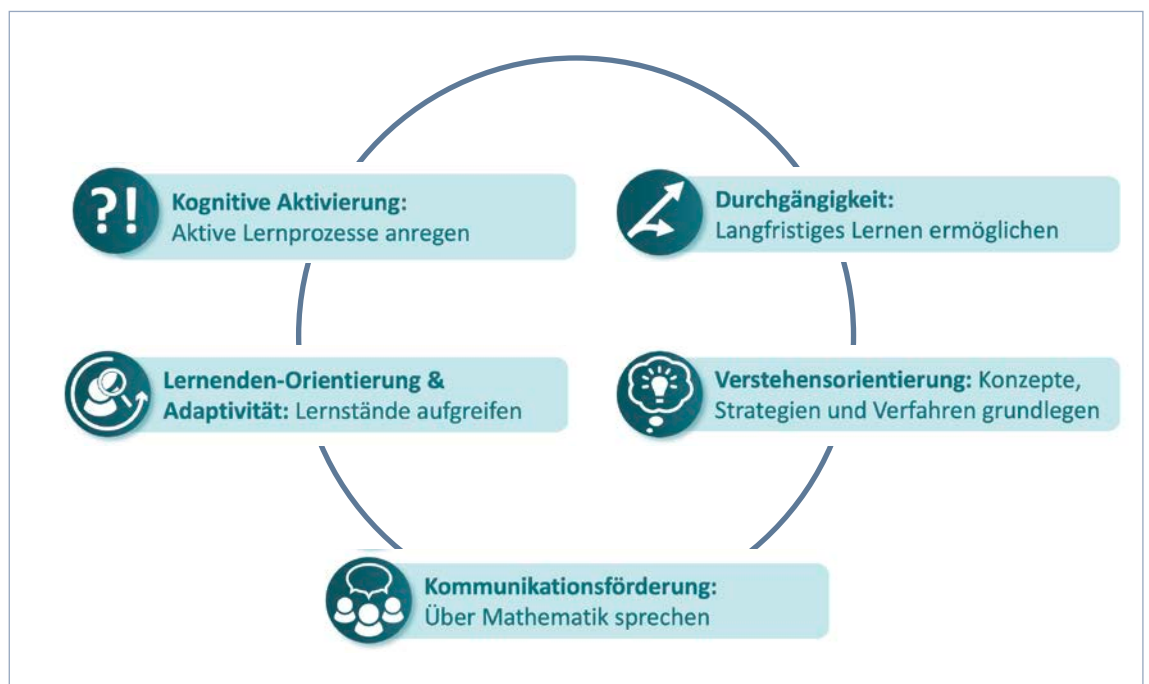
?!

Kognitive Aktivierung:
Aktive Lernprozesse anregen

Durchgängigkeit:
Langfristiges Lernen ermöglichen

Lernenden-Orientierung & Adaptivität: Lernstände aufgreifen

Verstehensorientierung: Konzepte, Strategien und Verfahren grundlegen

Kommunikationsförderung:
Über Mathematik sprechen